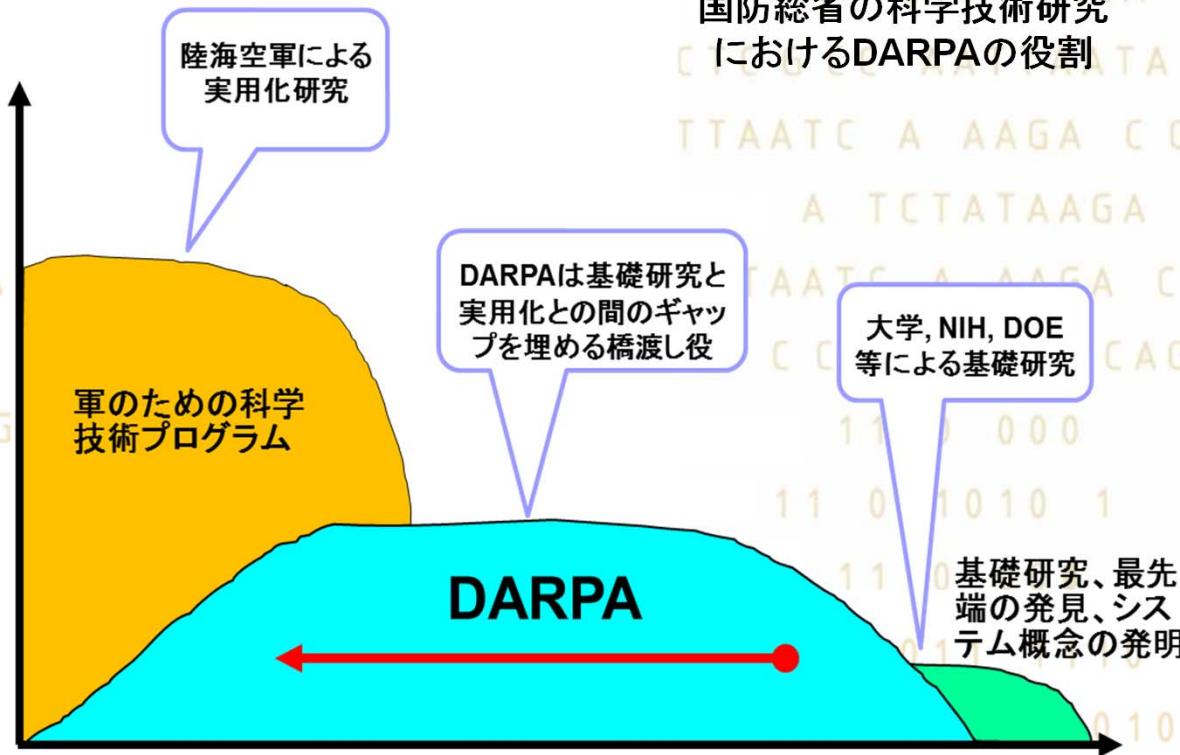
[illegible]の科学技術研究 におけるDARPAの役割

陸海空軍による 実用化研究

DARPAは基礎研究と 実用化との間のギャップを埋める橋渡し役

大学, NIH, DOE 等による基礎研究

軍のための科学 技術プログラム

DARPA

基礎研究、最先端の発見、システム概念の発明

TTAATC A AAGA C

A TCTATAAGA

11 000

11 0 1010 1